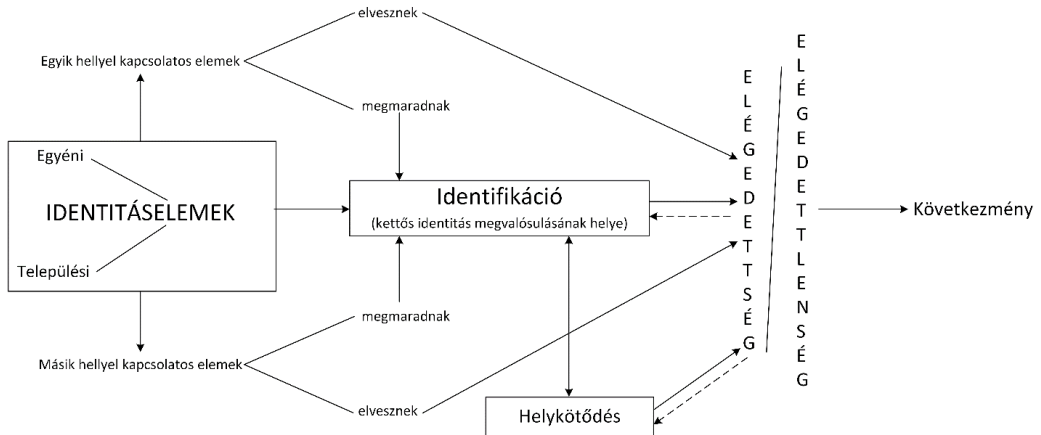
Egyik hellyel kapcsolatos elemek

elvesznek

megmaradnak

Egyéni

IDENTITÁSELEMEK

Települési

Identifikáció
(kettős identitás megvalósulásának helye)

ELÉGEDETTSÉG

ELÉGEDETTLENSÉG

Következmény

megmaradnak

Másik hellyel kapcsolatos elemek

elvesznek

Helykötődés